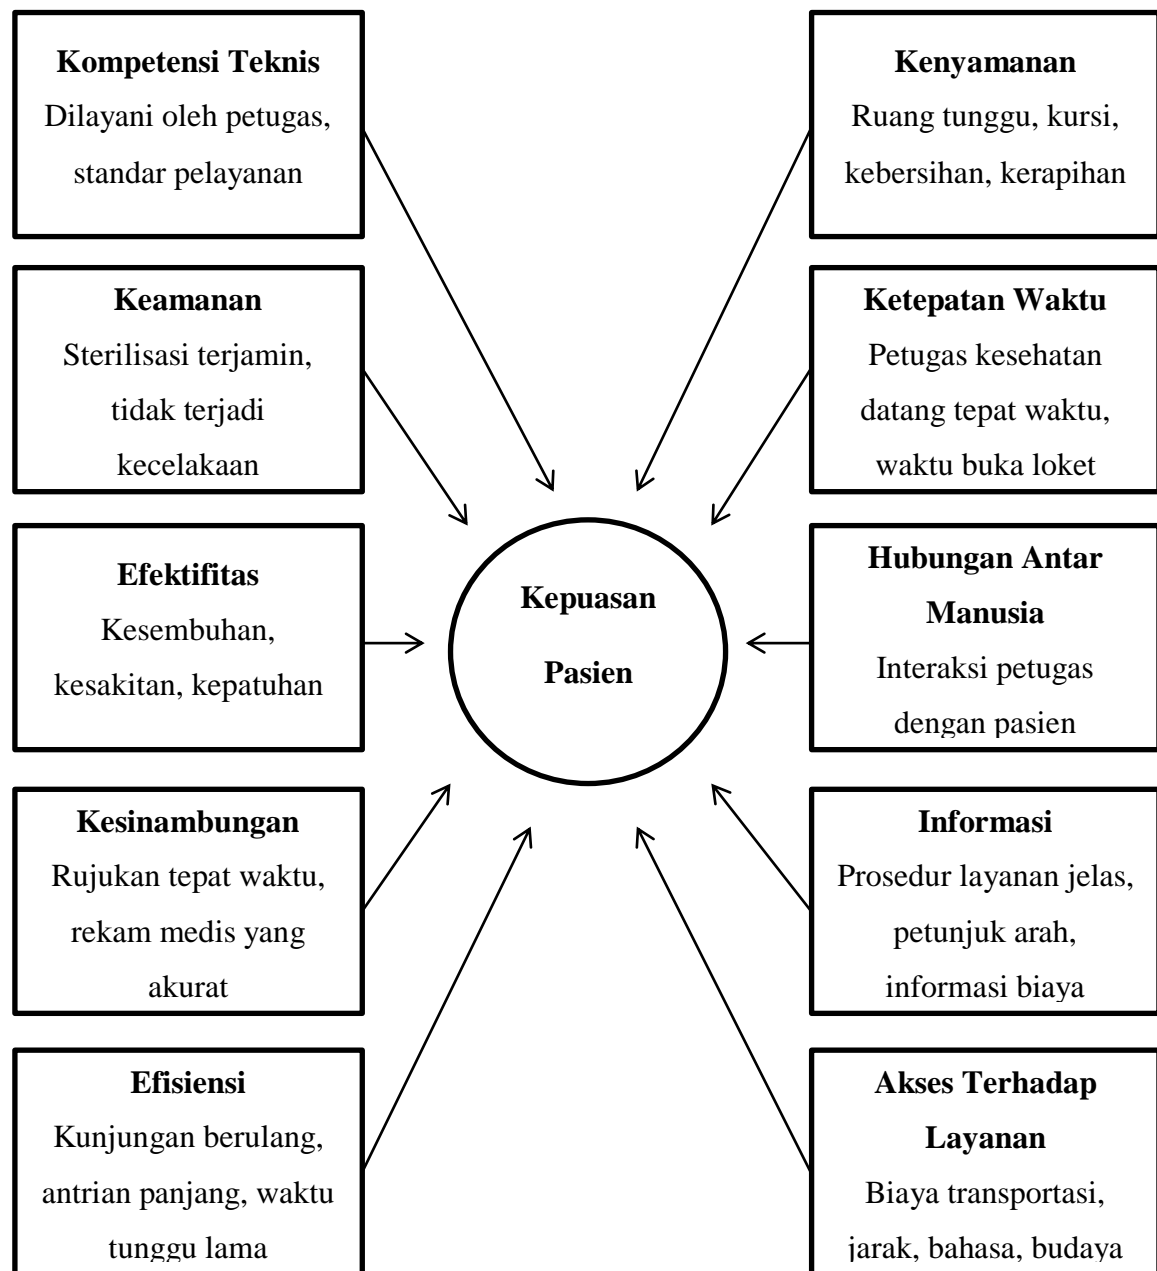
Kompetensi Teknis
Dilayani oleh petugas, standar pelayanan

Keamanan
Sterilisasi terjamin, tidak terjadi kecelakaan

Efektifitas
Kesembuhan, kesakitan, kepatuhan

Kesinambungan
Rujukan tepat waktu, rekam medis yang akurat

Efisiensi
Kunjungan berulang, antrian panjang, waktu tunggu lama

Kepuasan Pasien

Kenyamanan
Ruang tunggu, kursi, kebersihan, kerapihan

Ketepatan Waktu
Petugas kesehatan datang tepat waktu, waktu buka loket

Hubungan Antar Manusia
Interaksi petugas dengan pasien

Informasi
Prosedur layanan jelas, petunjuk arah, informasi biaya

Akses Terhadap Layanan
Biaya transportasi, jarak, bahasa, budaya